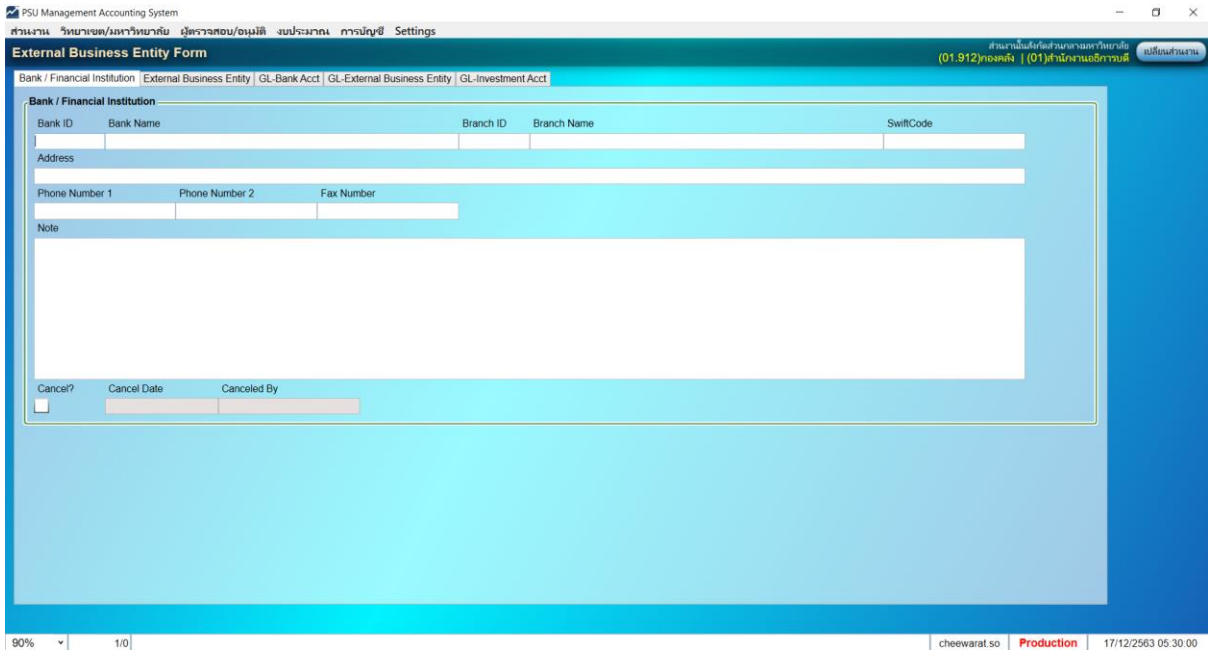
PSU Management Accounting System

ส่วนงาน วิทยาเขต/มหาวิทยาลัย ผู้ตรวจสอบ/อนุมัติ งบประมาณ การบัญชี Settings

External Business Entity Form

ส่วนงานในสังกัดส่วนกลางมหาวิทยาลัย
(01.912)กองคลัง | (01)สำนักงานอธิการบดี

เปลี่ยนส่วนงาน

Bank / Financial Institution | External Business Entity | GL-Bank Acct | GL-External Business Entity | GL-Investment Acct

Bank / Financial Institution

Bank ID | Bank Name | Branch ID | Branch Name | SwiftCode

Address

Phone Number 1 | Phone Number 2 | Fax Number

Note

Cancel? | Cancel Date | Canceled By

90% | 1/0 | cheewarat.so | Production | 17/12/2563 05:30:00